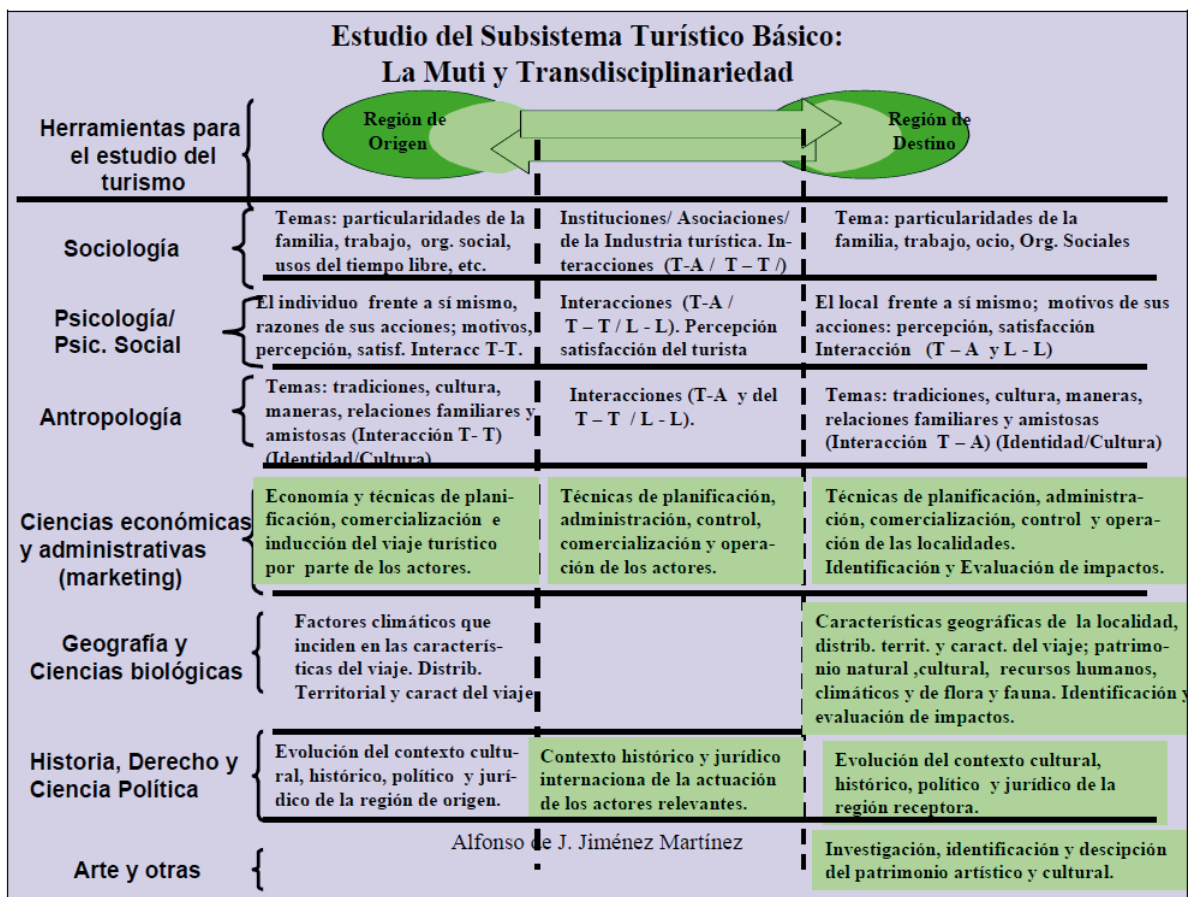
Estudio del Subsistema Turístico Básico:
La Muti y Transdisciplinariedad

| | | | |
|---|---|---|---|
| Herramientas para el estudio del turismo | Región de Origen | | Región de Destino |
| Sociología | Temas: particularidades de la familia, trabajo, org. social, usos del tiempo libre, etc. | Instituciones/ Asociaciones/ de la Industria turística. Interacciones (T-A / T – T /) | Tema: particularidades de la familia, trabajo, ocio, Org. Sociales |
| Psicología/ Psic. Social | El individuo frente a sí mismo, razones de sus acciones; motivos, percepción, satisf. Interacc T-T. | Interacciones (T-A / T – T / L - L). Percepción satisfacción del turista | El local frente a sí mismo; motivos de sus acciones: percepción, satisfacción Interacción (T – A y L - L) |
| Antropología | Temas: tradiciones, cultura, maneras, relaciones familiares y amistosas (Interacción T- T) (Identidad/Cultura) | Interacciones (T-A y del T – T / L - L). | Temas: tradiciones, cultura, maneras, relaciones familiares y amistosas (Interacción T – A) (Identidad/Cultura) |
| Ciencias económicas y administrativas (marketing) | Economía y técnicas de planificación, comercialización e inducción del viaje turístico por parte de los actores. | Técnicas de planificación, administración, control, comercialización y operación de los actores. | Técnicas de planificación, administración, comercialización, control y operación de las localidades. Identificación y Evaluación de impactos. |
| Geografía y Ciencias biológicas | Factores climáticos que inciden en las características del viaje. Distrib. Territorial y caract del viaje | | Características geográficas de la localidad, distrib. territ. y caract. del viaje; patrimonio natural ,cultural, recursos humanos, climáticos y de flora y fauna. Identificación y evaluación de impactos. |
| Historia, Derecho y Ciencia Política | Evolución del contexto cultural, histórico, político y jurídico de la región de origen. | Contexto histórico y jurídico internaciona de la actuación de los actores relevantes. | Evolución del contexto cultural, histórico, político y jurídico de la región receptora. |
| Arte y otras | | | Investigación, identificación y descipción del patrimonio artístico y cultural. |

Alfonso de J. Jiménez Martínez